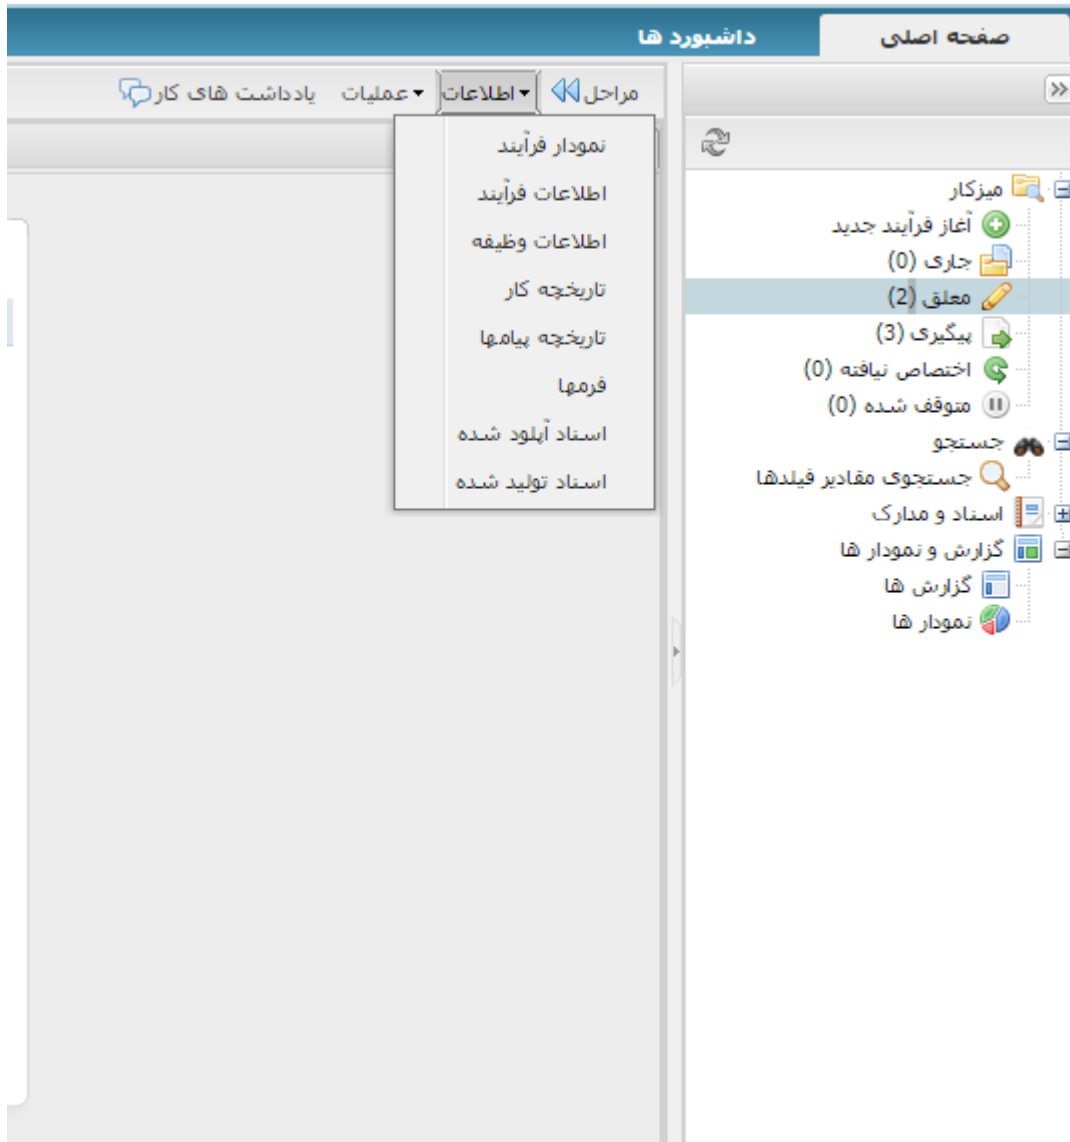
صفحه اصلی
داشبورد ها

مراحل
اطلاعات
عملیات
یادداشت های کار

نمودار فرآیند
اطلاعات فرآیند
اطلاعات وظیفه
تاریخچه کار
تاریخچه پیامها
فرمها
اسناد آپلود شده
اسناد تولید شده

میزکار
آغاز فرآیند جدید
جاری (0)
معلق (2)
پیگیری (3)
اختصاص نیافته (0)
متوقف شده (0)
جستجو
جستجوی مقادیر فیلدها
اسناد و مدارک
گزارش و نمودار ها
گزارش ها
نمودار ها